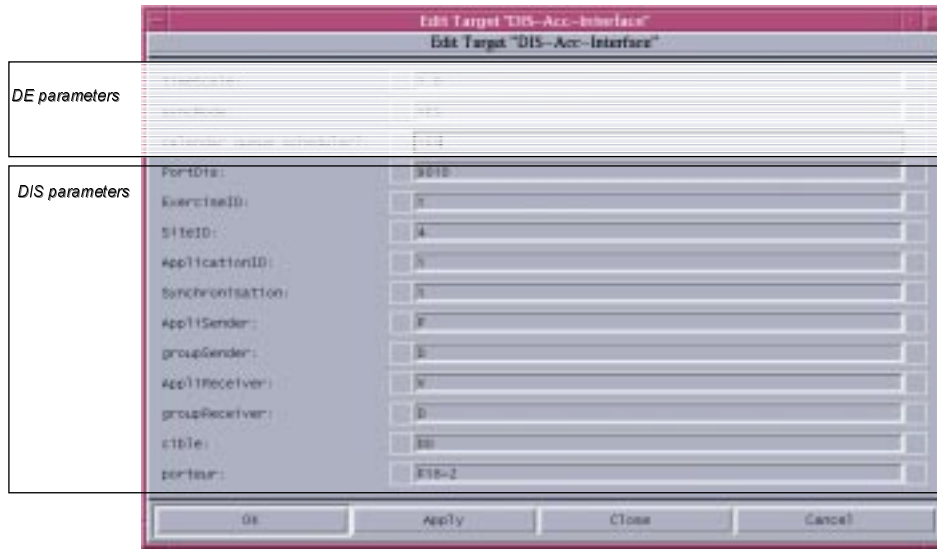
Edit Target "DIS-Acc-Interface"

Edit Target "DIS-Acc-Interface"

DE parameters

timeScale: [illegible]

syncMode: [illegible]

calendar queue scheduler?: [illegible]

DIS parameters

PortDis: 3010

ExerciseID: 7

SiteID: 4

ApplicationID: 5

Synchronisation: 1

AppliSender: F

groupSender: 2

AppliReceiver: W

groupReceiver: D

cible: 00

porteur: F18-2

OK

Apply

Close

Cancel